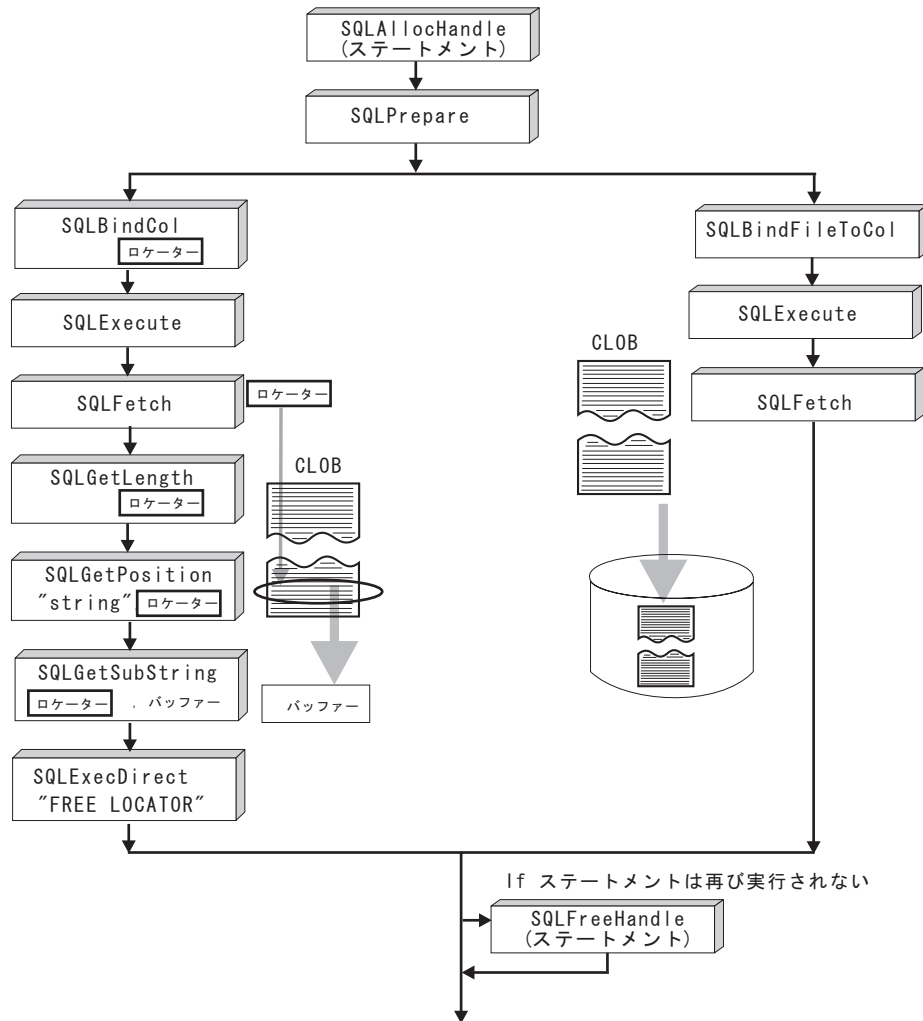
SQLAllocHandle
(ステートメント)

SQLPrepare

SQLBindCol
ロケーター

SQLExecute

SQLFetch

ロケーター

SQLGetLength
ロケーター

CLOB

SQLGetPosition
"string" ロケーター

SQLGetSubString
ロケーター , バッファー

バッファー

SQLExecDirect
"FREE LOCATOR"

SQLBindFileToCol

SQLExecute

CLOB

SQLFetch

If ステートメントは再び実行されない

SQLFreeHandle
(ステートメント)